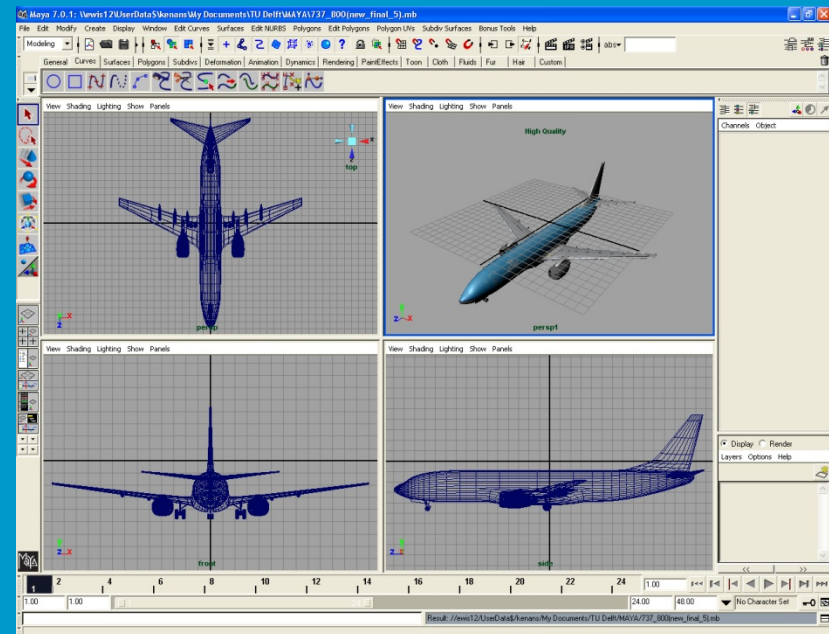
Maya 7.0.1: \\ewis12\UserData$\kenans\My Documents\TU Delft\MAYA\737_800\new_final_5).mb

File Edit Modify Create Display Window Edit Curves Surfaces Edit NURBS Polygons Edit Polygons Polygon UVs Subdiv Surfaces Bonus Tools Help

Modeling

abs

General Curves Surfaces Polygons Subdivs Deformation Animation Dynamics Rendering PaintEffects Toon Cloth Fluids Fur Hair Custom

View Shading Lighting Show Panels

top

persp

View Shading Lighting Show Panels

High Quality

persp1

View Shading Lighting Show Panels

front

View Shading Lighting Show Panels

side

Channels Object

Display Render

Layers Options Help

1 2 4 6 8 10 12 14 16 18 20 22 24 1.00

1.00 1.00 24.00 48.00 No Character Set

Result: //ewis12/UserData$/kenans/My Documents/TU Delft/MAYA/737_800(new_final_5).mb